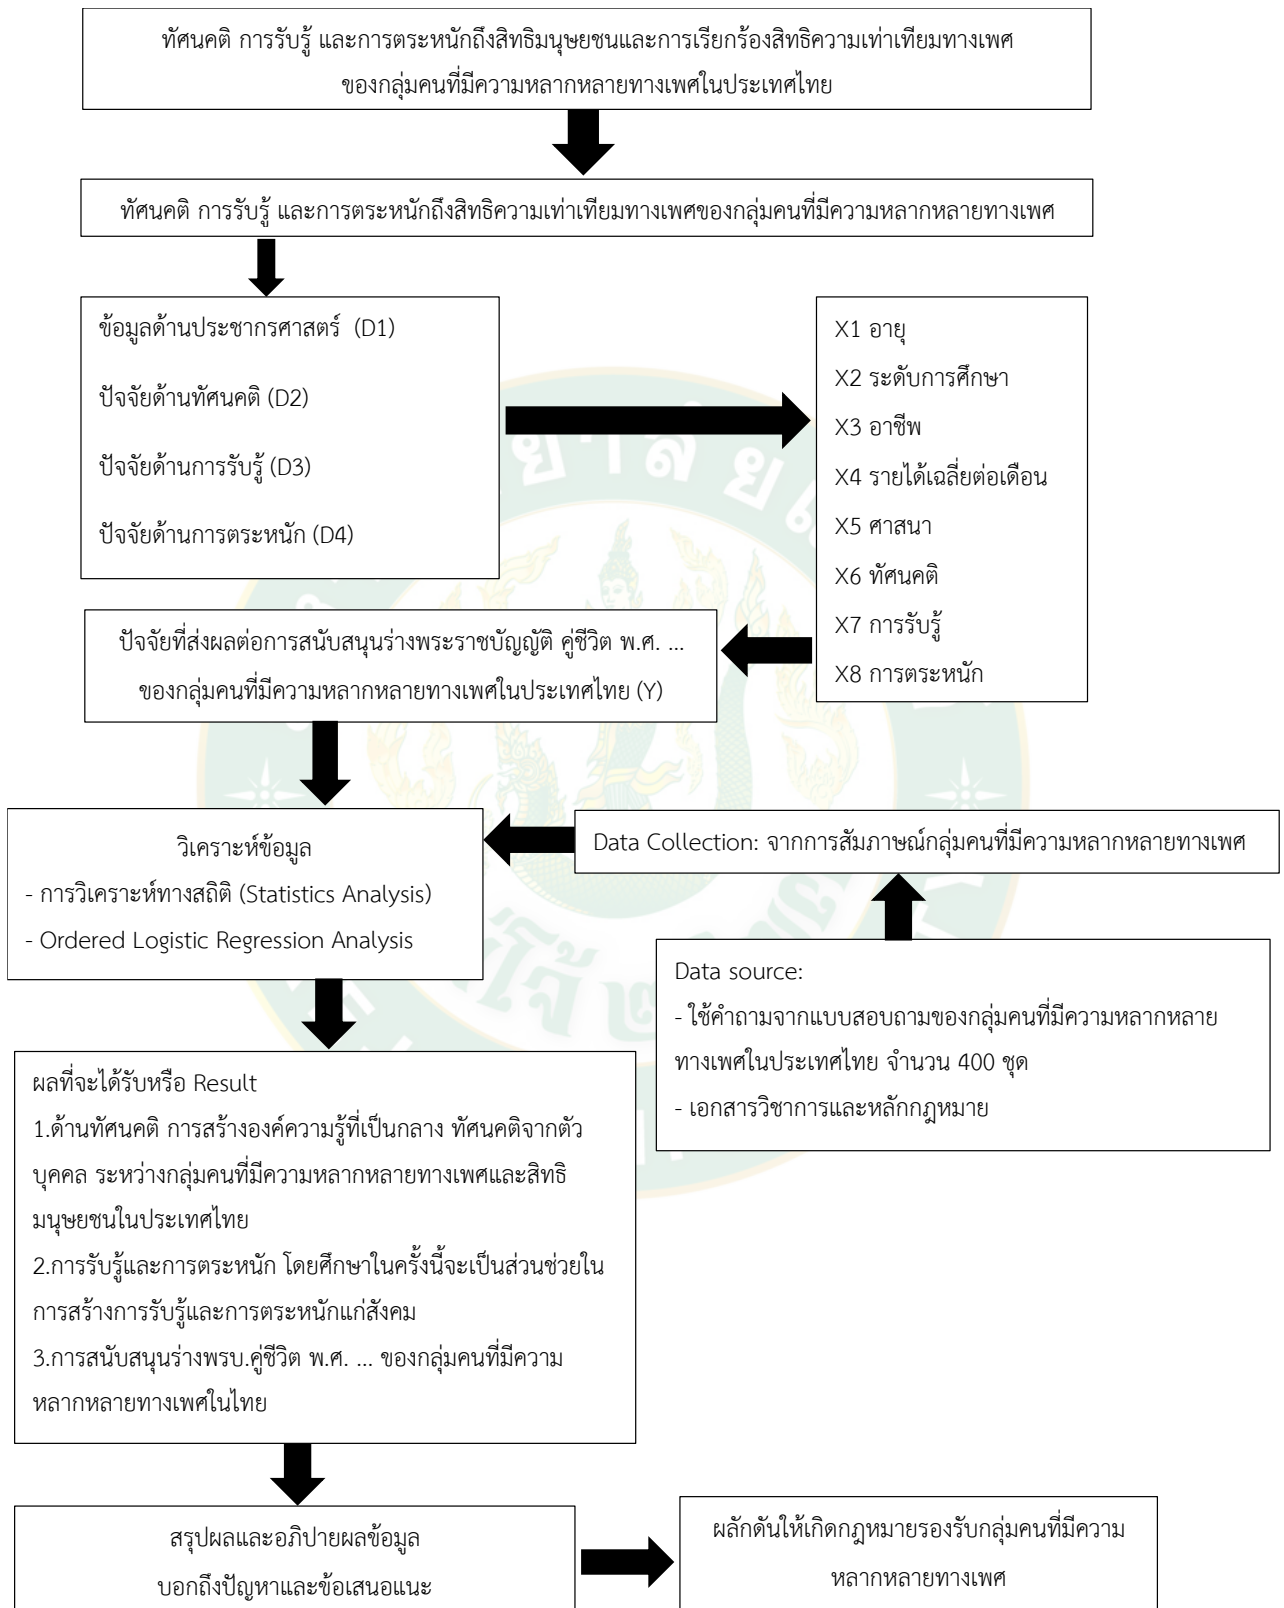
ทัศนคติ การรับรู้ และการตระหนักถึงสิทธิมนุษยชนและการเรียกร้องสิทธิความเท่าเทียมทางเพศ ของกลุ่มคนที่มีความหลากหลายทางเพศในประเทศไทย

ทัศนคติ การรับรู้ และการตระหนักถึงสิทธิความเท่าเทียมทางเพศของกลุ่มคนที่มีความหลากหลายทางเพศ

ข้อมูลด้านประชากรศาสตร์ (D1)

ปัจจัยด้านทัศนคติ (D2)

ปัจจัยด้านการรับรู้ (D3)

ปัจจัยด้านการตระหนัก (D4)

X1 อายุ

X2 ระดับการศึกษา

X3 อาชีพ

X4 รายได้เฉลี่ยต่อเดือน

X5 ศาสนา

X6 ทัศนคติ

X7 การรับรู้

X8 การตระหนัก

ปัจจัยที่ส่งผลต่อการสนับสนุนร่างพระราชบัญญัติ คู่ชีวิต พ.ศ. ... ของกลุ่มคนที่มีความหลากหลายทางเพศในประเทศไทย (Y)

วิเคราะห์ข้อมูล
- การวิเคราะห์ทางสถิติ (Statistics Analysis)
- Ordered Logistic Regression Analysis

Data Collection: จากการสัมภาษณ์กลุ่มคนที่มีความหลากหลายทางเพศ

Data source:
- ใช้คำถามจากแบบสอบถามของกลุ่มคนที่มีความหลากหลายทางเพศในประเทศไทย จำนวน 400 ชุด
- เอกสารวิชาการและหลักกฎหมาย

ผลที่จะได้รับหรือ Result
1.ด้านทัศนคติ การสร้างองค์ความรู้ที่เป็นกลาง ทัศนคติจากตัวบุคคล ระหว่างกลุ่มคนที่มีความหลากหลายทางเพศและสิทธิมนุษยชนในประเทศไทย
2.การรับรู้และการตระหนัก โดยศึกษาในครั้งนี้จะเป็นส่วนช่วยในการสร้างการรับรู้และการตระหนักแก่สังคม
3.การสนับสนุนร่างพรบ.คู่ชีวิต พ.ศ. ... ของกลุ่มคนที่มีความหลากหลายทางเพศในไทย

สรุปผลและอภิปายผลข้อมูล บอกถึงปัญหาและข้อเสนอแนะ

ผลักดันให้เกิดกฎหมายรองรับกลุ่มคนที่มีความหลากหลายทางเพศ